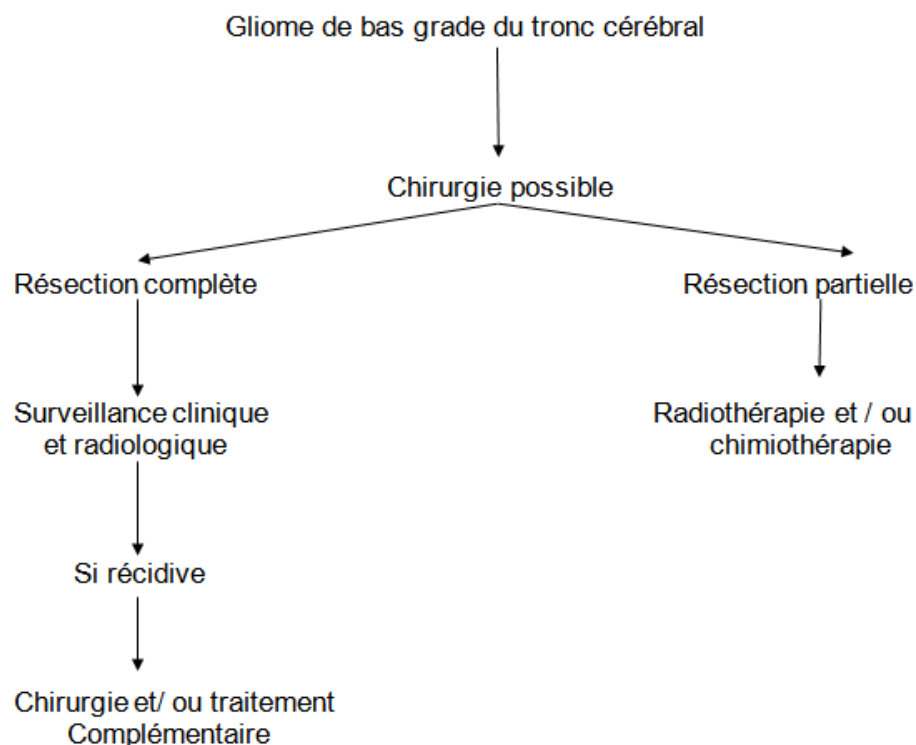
Gliome de bas grade du tronc cérébral

Chirurgie possible

Résection complète

Résection partielle

Surveillance clinique et radiologique

Radiothérapie et / ou chimiothérapie

Si récidive

Chirurgie et/ ou traitement Complémentaire